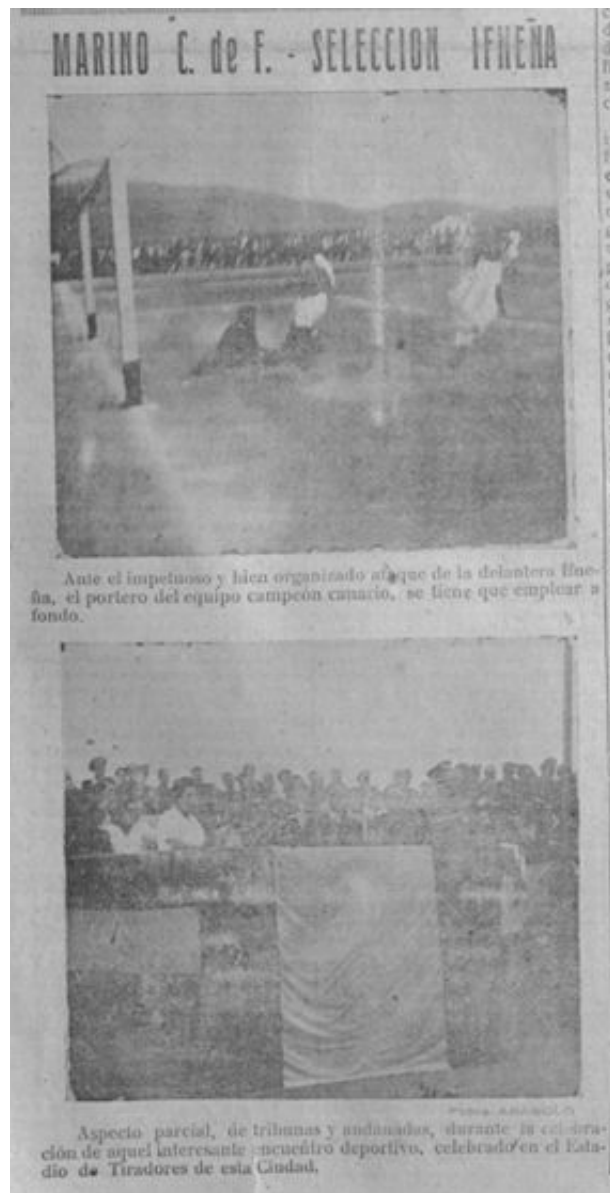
MARINO C. de F. - SELECCION IFNEÑA

Ante el impetuoso y bien organizado ataque de la delantera ifneña, el portero del equipo campeón canario, se tiene que emplear a fondo.

Foto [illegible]

Aspecto parcial, de tribunas y andanadas, durante la celebración de aquel interesante encuentro deportivo, celebrado en el Estadio de Tiradores de esta Ciudad.